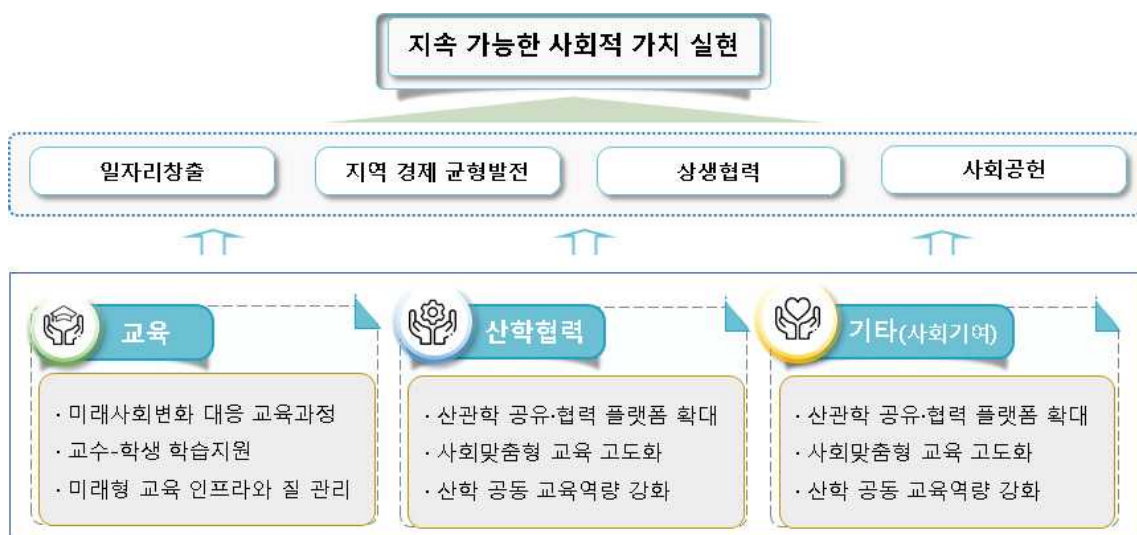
지속 가능한 사회적 가치 실현

일자리창출

지역 경제 균형발전

상생협력

사회공헌

교육

· 미래사회변화 대응 교육과정
· 교수-학생 학습지원
· 미래형 교육 인프라와 질 관리

산학협력

· 산관학 공유·협력 플랫폼 확대
· 사회맞춤형 교육 고도화
· 산학 공동 교육역량 강화

기타(사회기여)

· 산관학 공유·협력 플랫폼 확대
· 사회맞춤형 교육 고도화
· 산학 공동 교육역량 강화